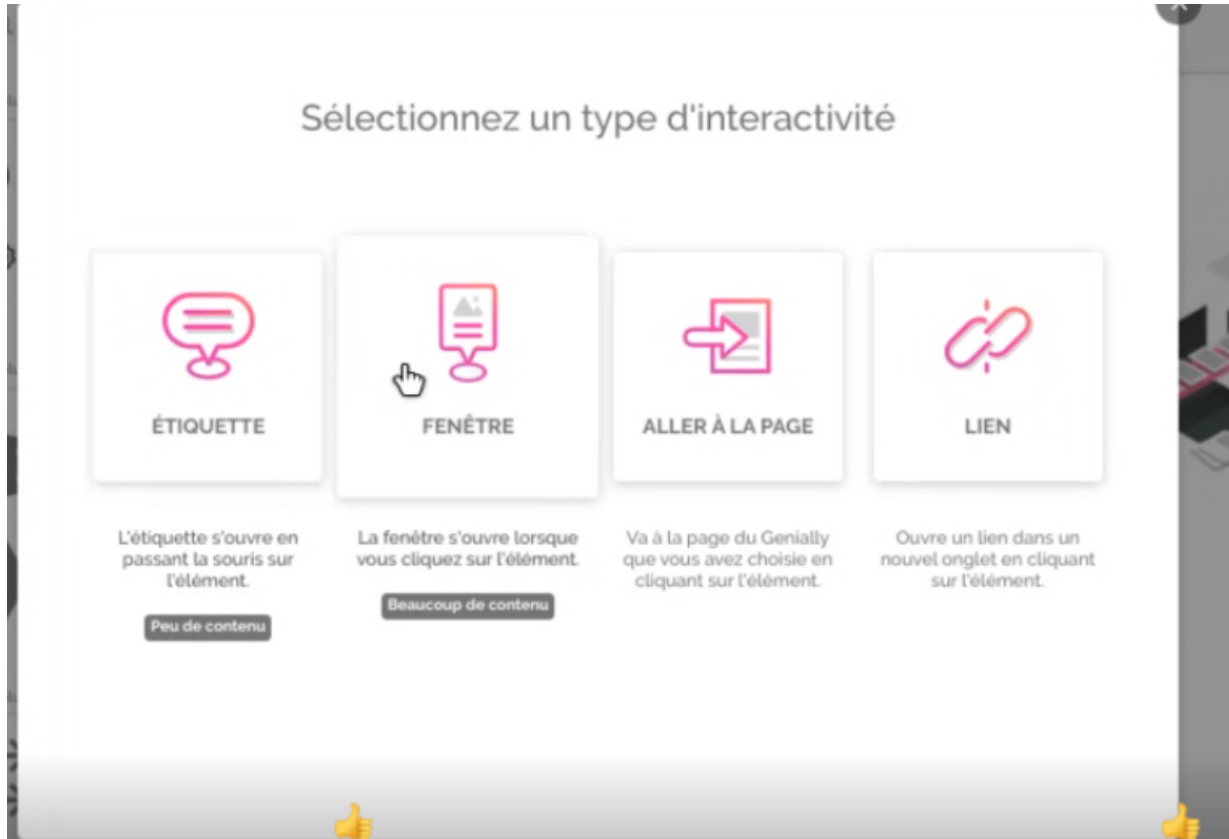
Sélectionnez un type d'interactivité

ÉTIQUETTE

L'étiquette s'ouvre en passant la souris sur l'élément.

Peu de contenu

FENÊTRE

La fenêtre s'ouvre lorsque vous cliquez sur l'élément.

Beaucoup de contenu

ALLER À LA PAGE

Va à la page du Genially que vous avez choisie en cliquant sur l'élément.

LIEN

Ouvre un lien dans un nouvel onglet en cliquant sur l'élément.